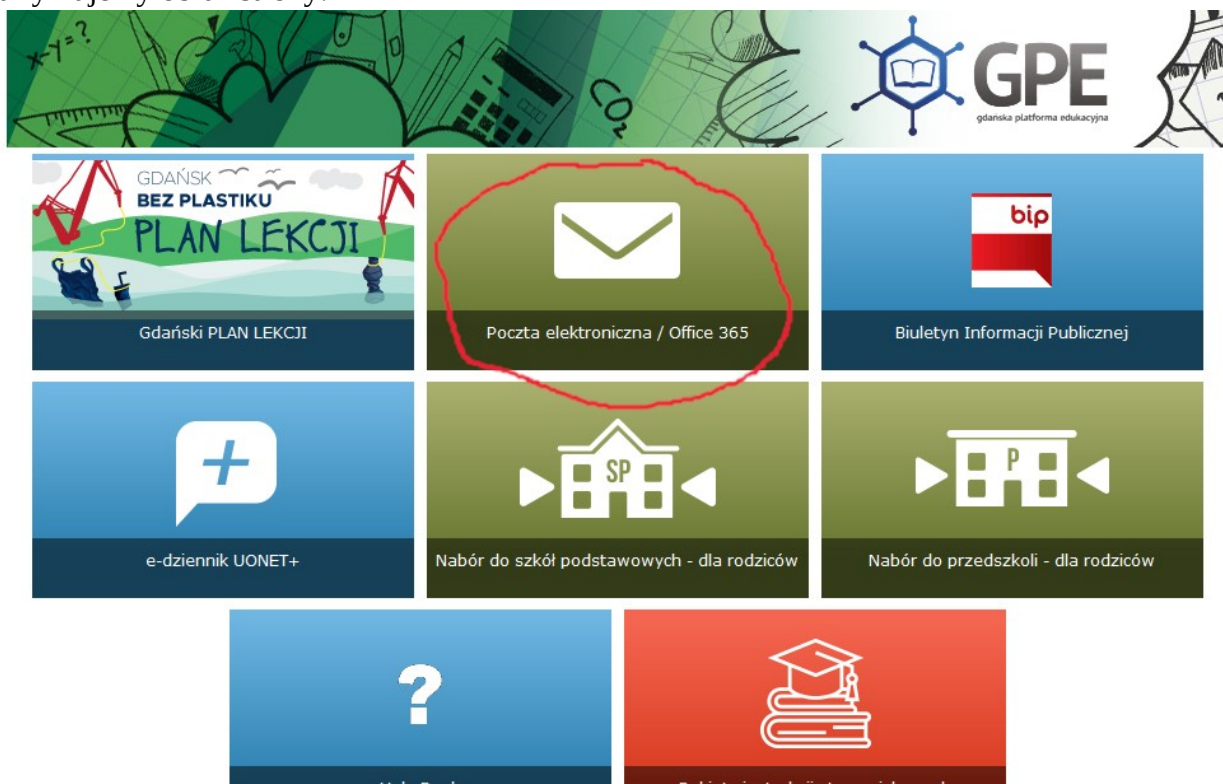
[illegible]

$x-y=?$

$CO_2$

GPE
gdańska platforma edukacyjna

GDAŃSK
BEZ PLASTIKU
PLAN LEKCJI

Gdański PLAN LEKCJI

Poczta elektroniczna / Office 365

bip

Biuletyn Informacji Publicznej

+

e-dziennik UONET+

SP

Nabór do szkół podstawowych - dla rodziców

P

Nabór do przedszkoli - dla rodziców

?

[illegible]

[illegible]